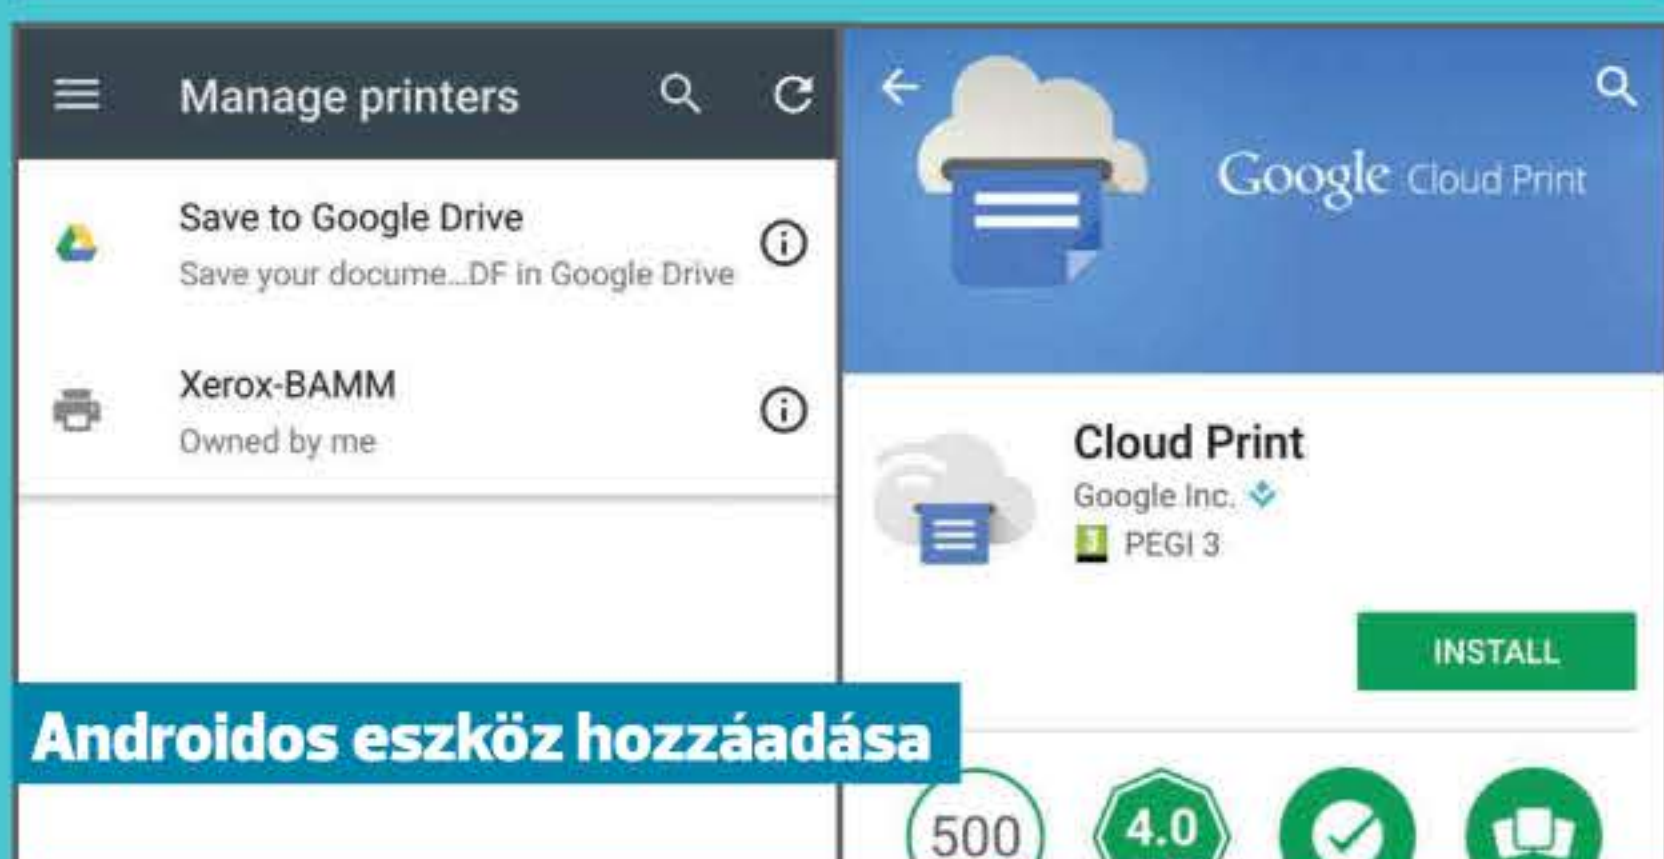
Manage printers

Save to Google Drive
Save your docume...DF in Google Drive

Xerox-BAMM
Owned by me

Google Cloud Print

Cloud Print
Google Inc.
3 PEGI 3

INSTALL

Androidos eszköz hozzáadása

500
4.0